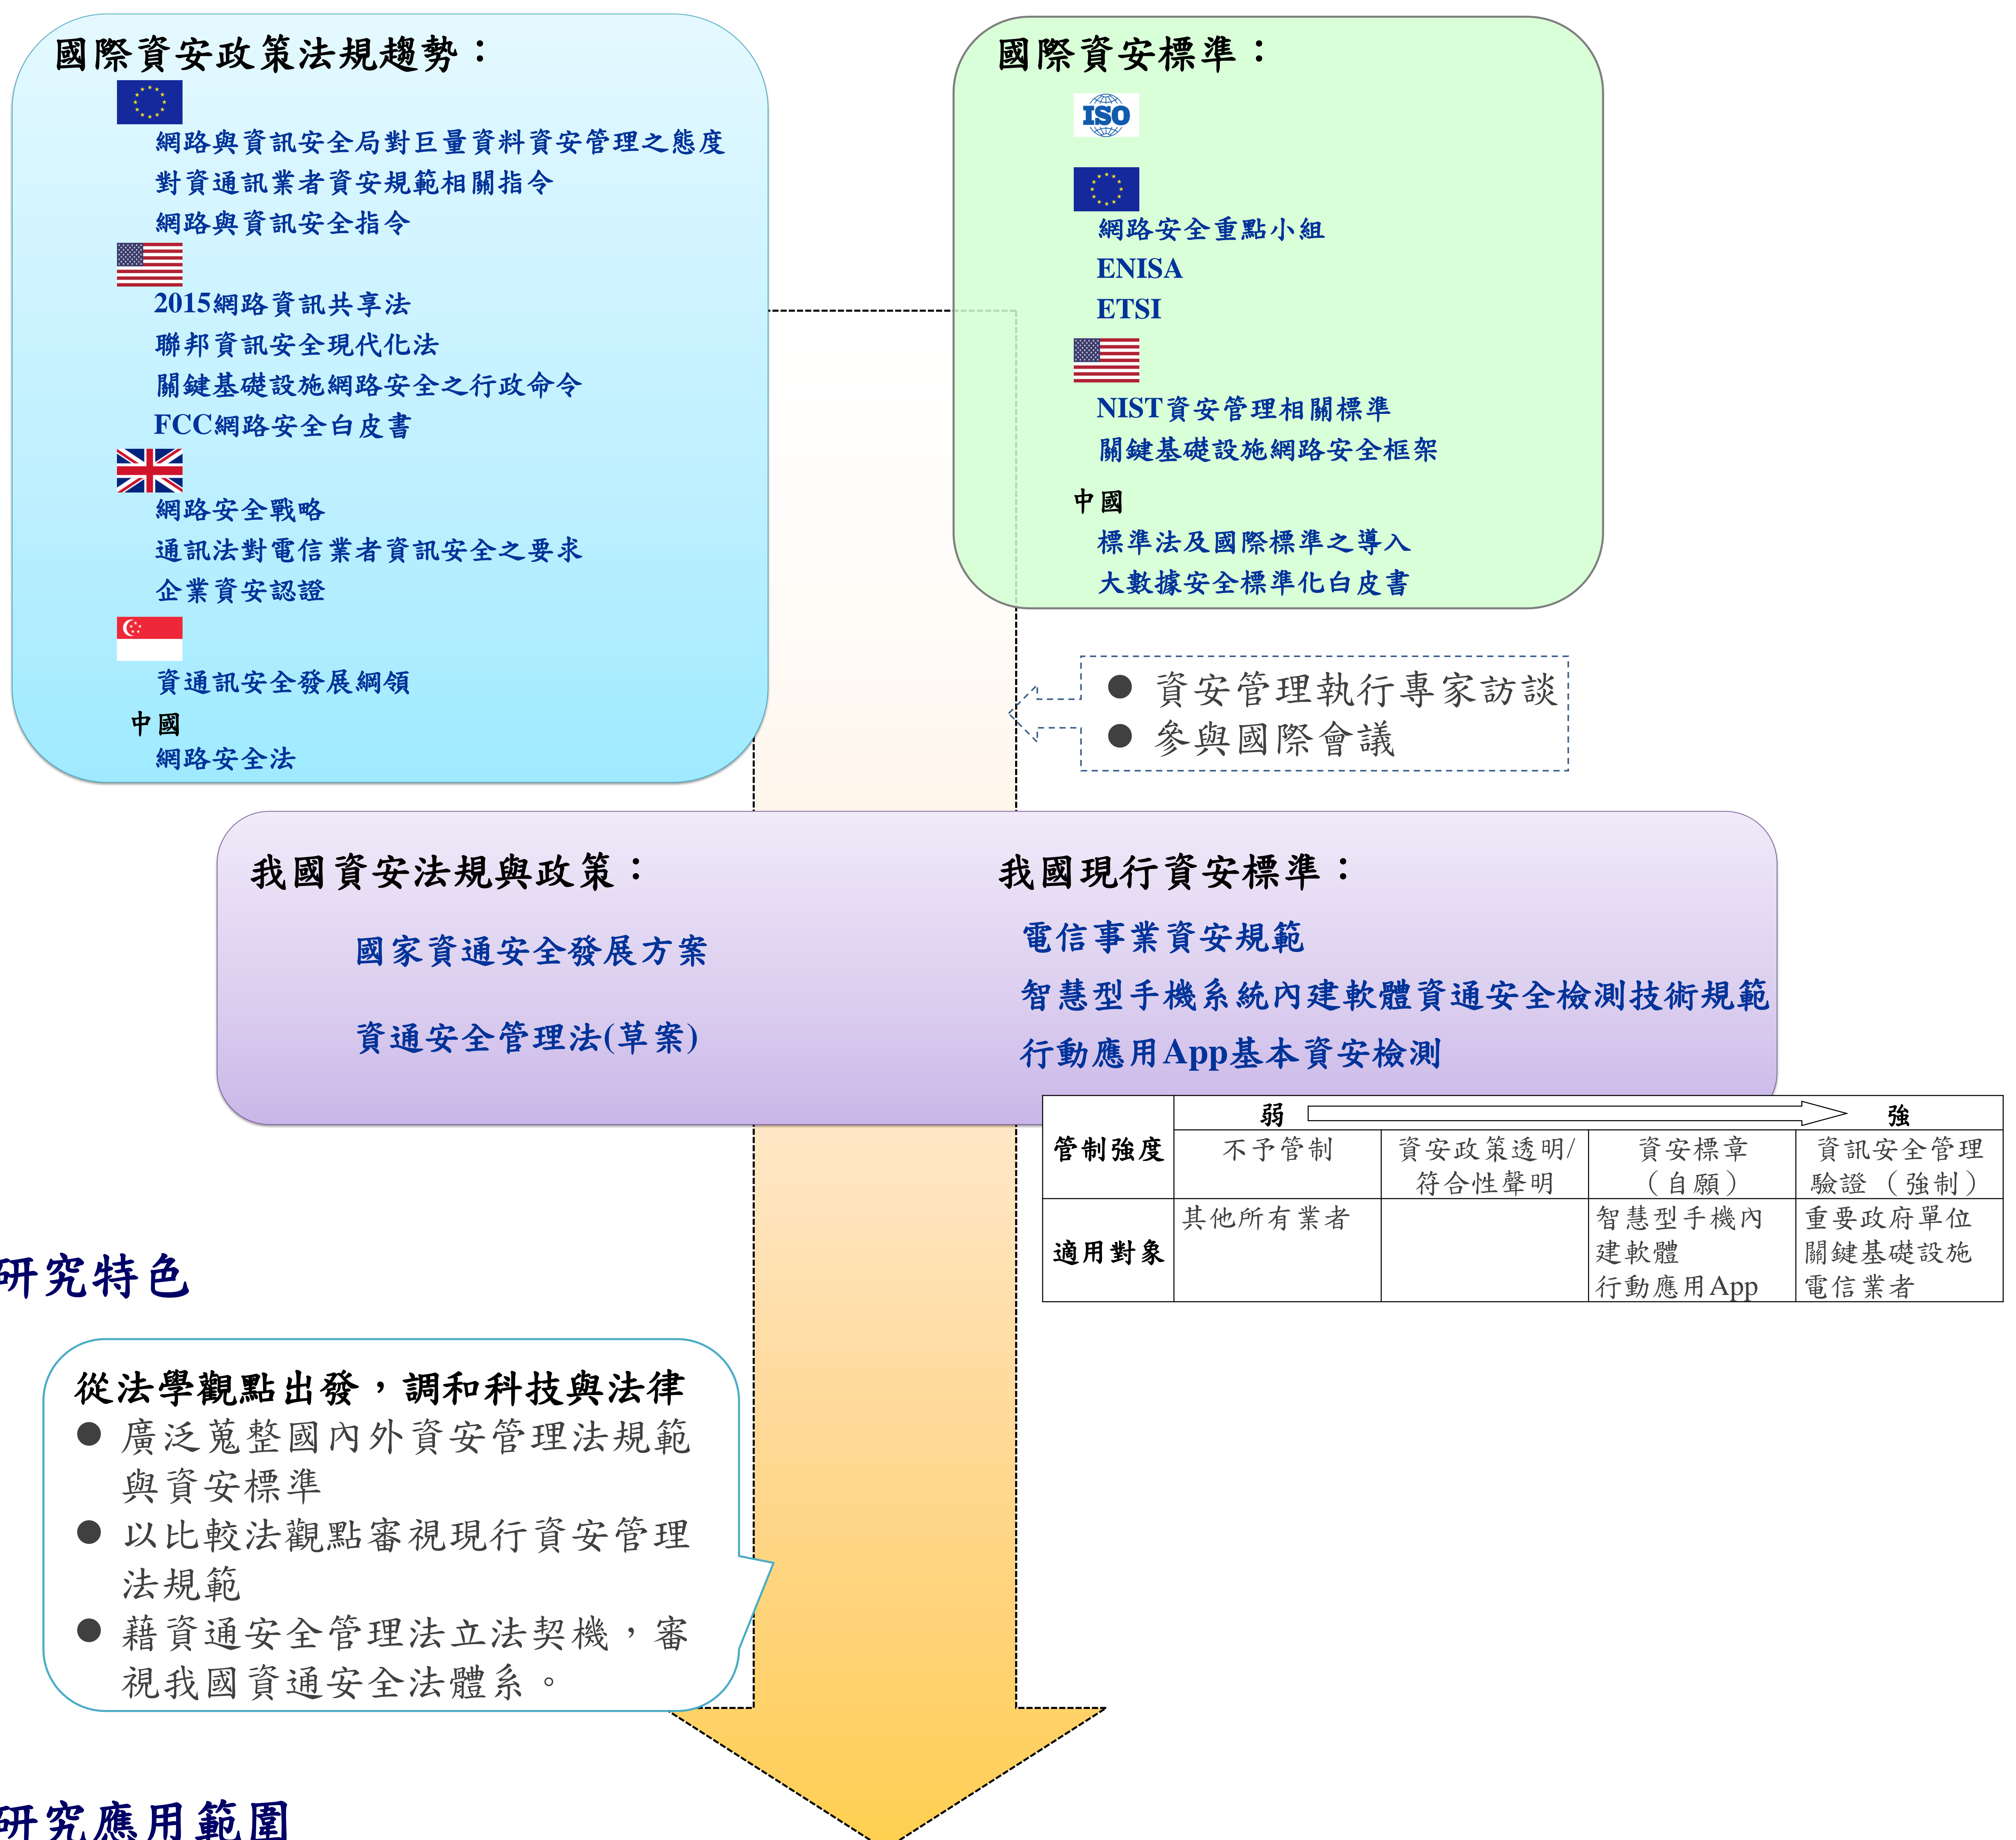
國際資安政策法規趨勢：

網路與資訊安全局對巨量資料資安管理之態度
對資通訊業者資安規範相關指令
網路與資訊安全指令

2015網路資訊共享法
聯邦資訊安全現代化法
關鍵基礎設施網路安全之行政命令
FCC網路安全白皮書

網路安全戰略
通訊法對電信業者資訊安全之要求
企業資安認證

資通訊安全發展綱領

中國
網路安全法

國際資安標準：

ISO

網路安全重點小組
ENISA
ETSI

NIST資安管理相關標準
關鍵基礎設施網路安全框架

中國
標準法及國際標準之導入
大數據安全標準化白皮書

● 資安管理執行專家訪談
● 參與國際會議

我國資安法規與政策：

國家資通安全發展方案

資通安全管理法(草案)

我國現行資安標準：

電信事業資安規範
智慧型手機系統內建軟體資通安全檢測技術規範
行動應用App基本資安檢測

| 管制強度 | 弱 | | | 強 |
|---|---|---|---|---|
| | 不予管制 | 資安政策透明/符合性聲明 | 資安標章（自願） | 資訊安全管理驗證（強制） |
| 適用對象 | 其他所有業者 | | 智慧型手機內建軟體<br>行動應用App | 重要政府單位<br>關鍵基礎設施<br>電信業者 |

研究特色

從法學觀點出發，調和科技與法律
● 廣泛蒐整國內外資安管理法規範與資安標準
● 以比較法觀點審視現行資安管理法規範
● 藉資通安全管理法立法契機，審視我國資通安全法體系。

研究應用範圍